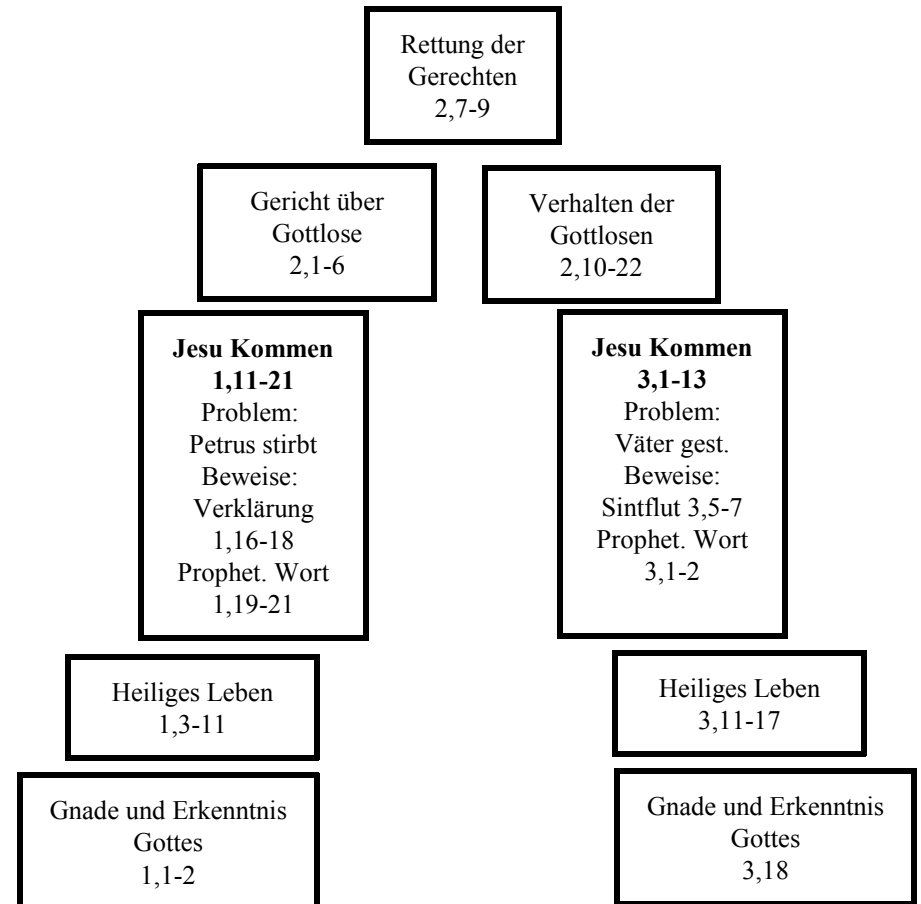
Rettung der Gerechten
2,7-9

Gericht über Gottlose
2,1-6

Verhalten der Gottlosen
2,10-22

**Jesu Kommen**
**1,11-21**
Problem:
Petrus stirbt
Beweise:
Verklärung
1,16-18
Prophet. Wort
1,19-21

**Jesu Kommen**
**3,1-13**
Problem:
Väter gest.
Beweise:
Sintflut 3,5-7
Prophet. Wort
3,1-2

Heiliges Leben
1,3-11

Heiliges Leben
3,11-17

Gnade und Erkenntnis Gottes
1,1-2

Gnade und Erkenntnis Gottes
3,18